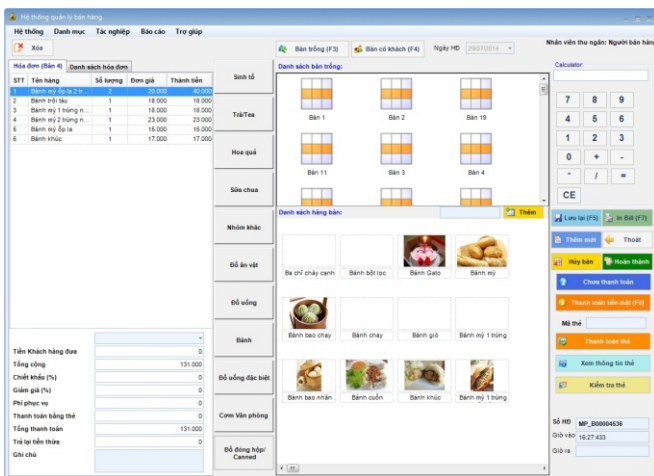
Hệ thống quản lý bán hàng

Hệ thống Danh mục Tác nghiệp Báo cáo Trợ giúp

Xóa

Bàn trống (F3) Bàn có khách (F4) Ngày HĐ 29/07/2014

Nhân viên thu ngân: Người bán hàng

Hóa đơn (Bàn 4) Danh sách hóa đơn

| STT | Tên hàng | Số lượng | Đơn giá | Thành tiền |
|---|---|---|---|---|
| 1 | Bánh mỳ ốp la 2 tr | 2 | 20.000 | 40.000 |
| 2 | Bánh trôi tàu | 1 | 18.000 | 18.000 |
| 3 | Bánh mỳ 1 trứng n | 1 | 18.000 | 18.000 |
| 4 | Bánh mỳ 2 trứng n | 1 | 23.000 | 23.000 |
| 5 | Bánh mỳ ốp la | 1 | 15.000 | 15.000 |
| 6 | Bánh khúc | 1 | 17.000 | 17.000 |

Tiền Khách hàng đưa 0
Tổng cộng 131.000
Chiết khấu (%) 0
Giảm giá (%) 0
Phí phục vụ 0
Thanh toán bằng thẻ 0
Tổng thanh toán 131.000
Trả lại tiền thừa 0
Ghi chú

Sinh tố
Trà/Tea
Hoa quả
Sữa chua
Nhóm khác
Đồ ăn vặt
Đồ uống
Bánh
Đồ uống đặc biệt
Cơm Văn phòng
Đồ đóng hộp/ Canned

Danh sách bàn trống:
Bàn 1 Bàn 2 Bàn 19
Bàn 11 Bàn 3 Bàn 4

Danh sách hàng bán: Thêm

Ba chỉ cháy cạnh Bánh bột lọc Bánh Gato Bánh mỳ
Bánh bao chay Bánh chay Bánh giò Bánh mỳ 1 trứng
Bánh bao nhân Bánh cuốn Bánh khúc Bánh mỳ 1 trứng

Calculator:
7 8 9
4 5 6
1 2 3
0 + -
* / =
CE

Lưu lại (F5) In Bill (F7)
Thêm mới Thoát
Hủy bàn Hoàn thành
Chưa thanh toán
Thanh toán tiền mặt (F6)
Mã thẻ
Thanh toán thẻ
Xem thông tin thẻ
Kiểm tra thẻ

Số HĐ MP_B00004536
Giờ vào 16:27:433
Giờ ra